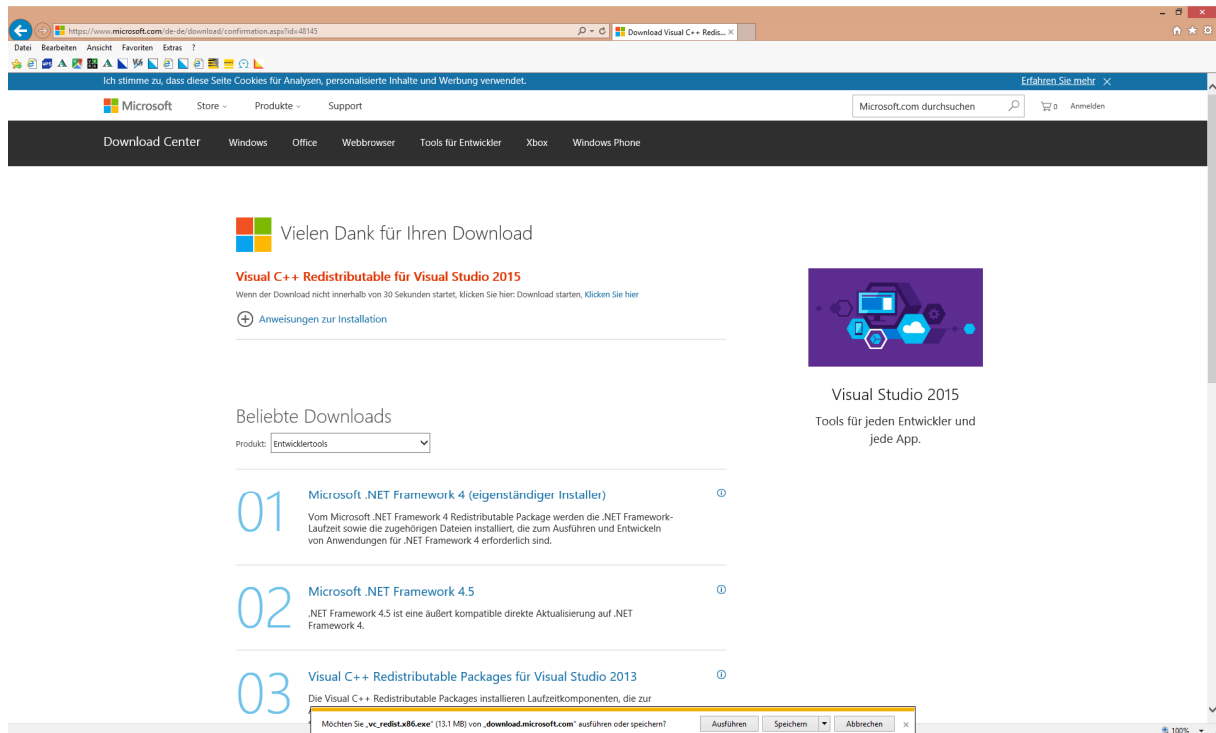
https://www.microsoft.com/de-de/download/confirmation.aspx?id=48145
Download Visual C++ Redis... ×

Datei Bearbeiten Ansicht Favoriten Extras ?

Ich stimme zu, dass diese Seite Cookies für Analysen, personalisierte Inhalte und Werbung verwendet.
Erfahren Sie mehr ×

Microsoft Store Produkte Support
Microsoft.com durchsuchen
0 Anmelden

Download Center Windows Office Webbrowser Tools für Entwickler Xbox Windows Phone

Vielen Dank für Ihren Download

Visual C++ Redistributable für Visual Studio 2015

Wenn der Download nicht innerhalb von 30 Sekunden startet, klicken Sie hier: Download starten, Klicken Sie hier

Anweisungen zur Installation

Visual Studio 2015

Tools für jeden Entwickler und jede App.

Beliebte Downloads

Produkt: Entwicklertools

01

Microsoft .NET Framework 4 (eigenständiger Installer)

Vom Microsoft .NET Framework 4 Redistributable Package werden die .NET Framework-Laufzeit sowie die zugehörigen Dateien installiert, die zum Ausführen und Entwickeln von Anwendungen für .NET Framework 4 erforderlich sind.

02

Microsoft .NET Framework 4.5

.NET Framework 4.5 ist eine äußert kompatible direkte Aktualisierung auf .NET Framework 4.

03

Visual C++ Redistributable Packages für Visual Studio 2013

Die Visual C++ Redistributable Packages installieren Laufzeitkomponenten, die zur

Möchten Sie „vc_redist.x86.exe" (13.1 MB) von „download.microsoft.com" ausführen oder speichern?
Ausführen Speichern Abbrechen ×

100%